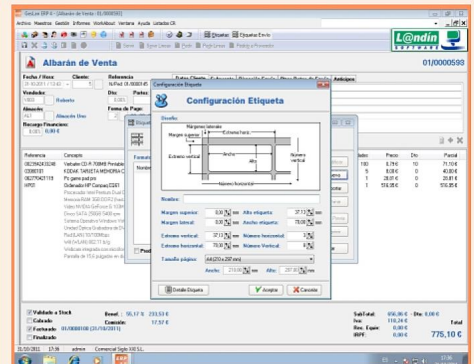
GesLan ERP 6 - [Albarán de Venta - 01/0000593]

Archivo Maestros Gestión Informes WorkAbout Ventana Ayuda Listados CR

Etiquetar Etiquetar Envío

L@ndin SOFTWARE

Albarán de Venta 01/0000593

Fecha / Hora Cliente Referencia
Vendedor
Almacén
Recargo Financiero

Datos Cliente Adjuntos Anticipos

Configuración Etiqueta

Configuración Etiqueta

Diseño

Márgenes laterales
Margen superior
Entreno horiz.
Ancho
Alto
Entreno vertical
Número vertical
Número horizontal

Nombre

Margen superior 0,00 mm Alto etiqueta 37,13 mm
Margen lateral 0,00 mm Ancho etiqueta 70,00 mm
Entreno vertical 37,13 mm Número horizontal 3
Entreno horizontal 70,00 mm Número Vertical 8

Tamaño página A4 (210 x 297 mm)
Ancho 210,00 mm Alto 297,00 mm

Detalle Etiqueta Aceptar Cancelar

Referencia Concepto
0627X4K331 Verbatim CD-R 700MB
0308181 KODAK TARJETA MEMORIA
06277642119 Pc gama pad pro
WP01 Ordenador HP Compaq

Precio Dto Parcial
711,76 €
40,80 €
20,81 €
576,85 €

Validado a Stock
Cobrado
Facturado 01/0000108 (31/10/2011)
Finalizado

Bruto 55,17 % 233,53 €
Comisión 17,57 €

Sub Total 656,00 € Dto. 0,00 €
Iva 118,24 €
Rec. Equiv. 0,00 €
IRPF 0,00 €
Total 775,10 €

31/10/2011 17:36 admin Comercial Sigla 100 S.L.